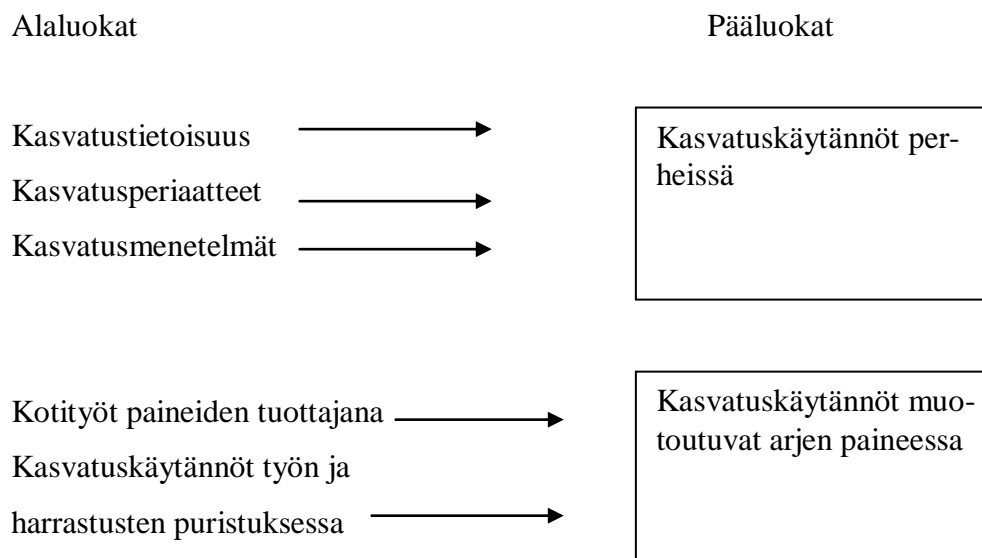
Alaluokat

Pääluokat

Kasvatustietoisuus

Kasvatusperiaatteet

Kasvatusmenetelmät

Kasvatuskäytännöt perheissä

Kotityöt paineiden tuottajana

Kasvatuskäytännöt työn ja harrastusten puristuksessa

Kasvatuskäytännöt muotoutuvat arjen paineessa